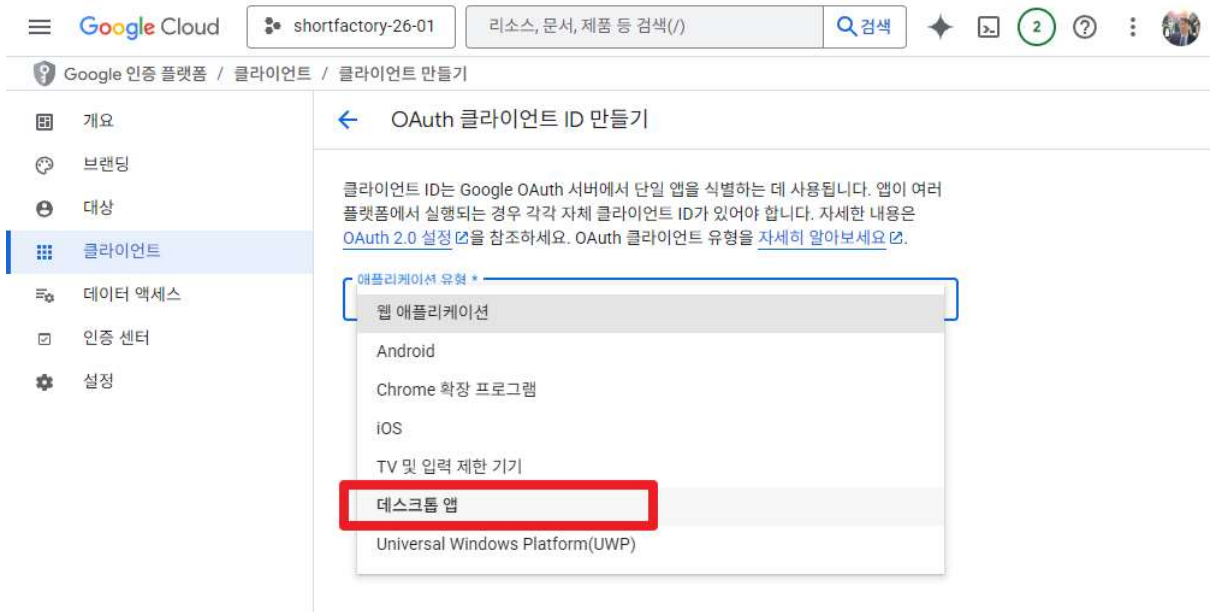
Google Cloud shortfactory-26-01 리소스, 문서, 제품 등 검색(/) 검색 2

Google 인증 플랫폼 / 클라이언트 / 클라이언트 만들기

개요
브랜딩
대상
클라이언트
데이터 액세스
인증 센터
설정

OAuth 클라이언트 ID 만들기

클라이언트 ID는 Google OAuth 서버에서 단일 앱을 식별하는 데 사용됩니다. 앱이 여러 플랫폼에서 실행되는 경우 각각 자체 클라이언트 ID가 있어야 합니다. 자세한 내용은 OAuth 2.0 설정을 참조하세요. OAuth 클라이언트 유형을 자세히 알아보세요.

애플리케이션 유형 *
웹 애플리케이션
Android
Chrome 확장 프로그램
iOS
TV 및 입력 제한 기기
데스크톱 앱
Universal Windows Platform(UWP)